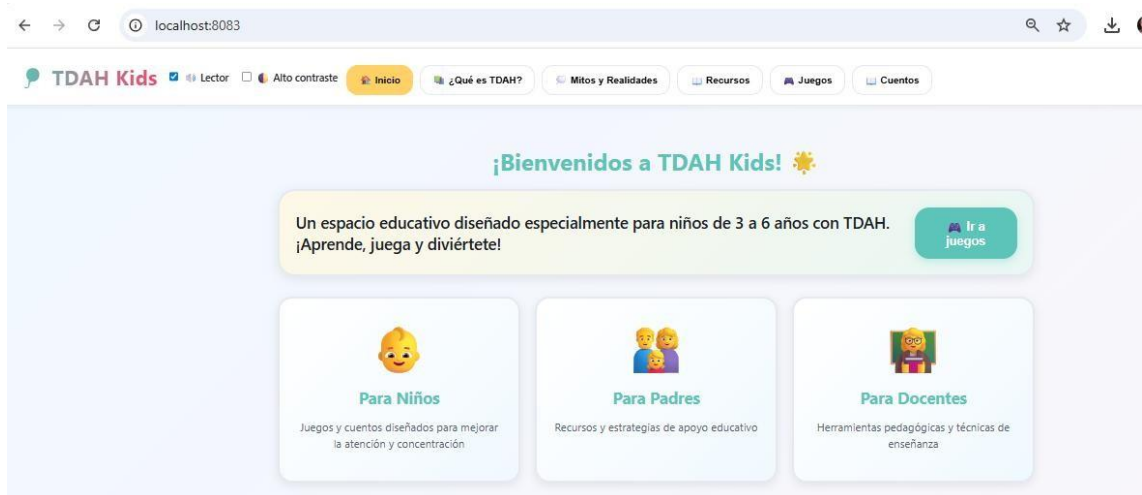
localhost:8083

TDAH Kids Lector Alto contraste Inicio ¿Qué es TDAH? Mitos y Realidades Recursos Juegos Cuentos

¡Bienvenidos a TDAH Kids!

Un espacio educativo diseñado especialmente para niños de 3 a 6 años con TDAH. ¡Aprende, juega y diviértete!

Ir a juegos

Para Niños

Juegos y cuentos diseñados para mejorar la atención y concentración

Para Padres

Recursos y estrategias de apoyo educativo

Para Docentes

Herramientas pedagógicas y técnicas de enseñanza